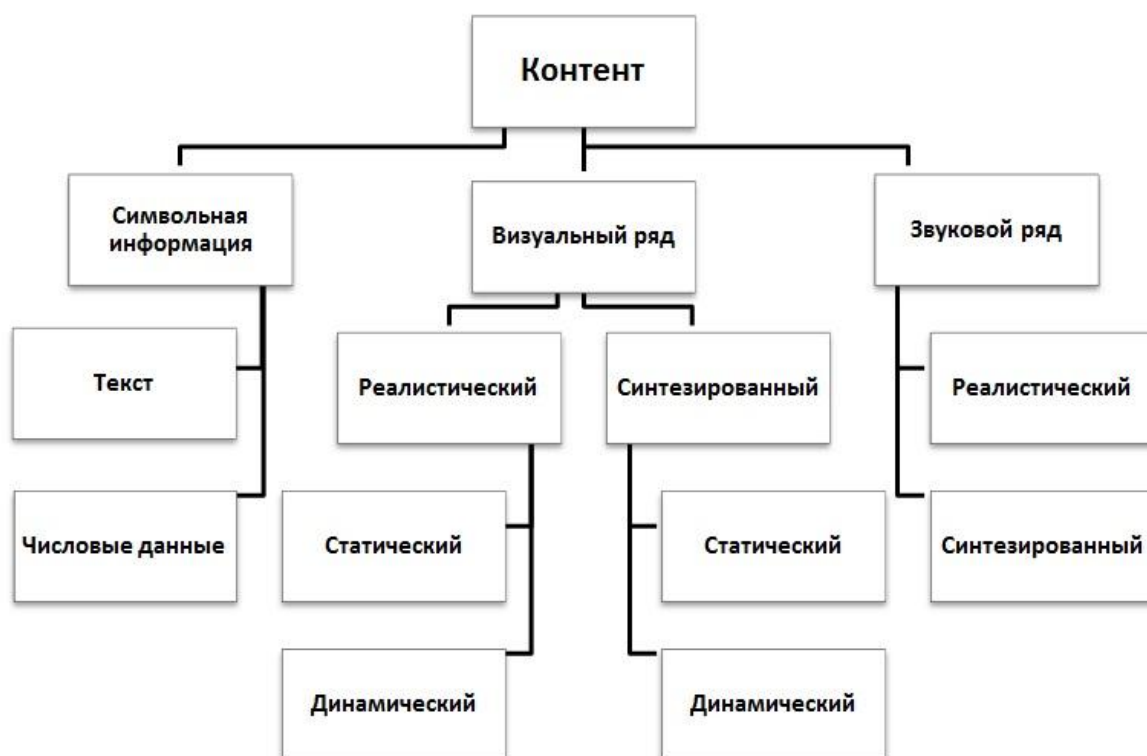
Контент

Символьная информация

Текст

Числовые данные

Визуальный ряд

Реалистический

Статический

Динамический

Синтезированный

Статический

Динамический

Звуковой ряд

Реалистический

Синтезированный